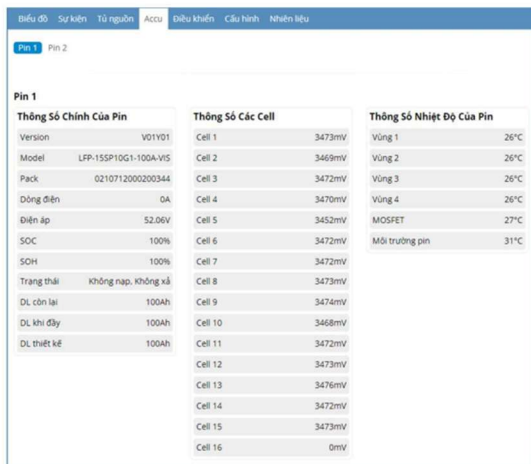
Biểu đồ Sự kiện Tủ nguồn Accu Điều khiển Cấu hình Nhiên liệu

Pin 1 Pin 2

Pin 1

Thông Số Chính Của Pin

| | |
|---|---|
| Version | V01Y01 |
| Model | LFP-15SP10G1-100A-VIS |
| Pack | 0210712000200344 |
| Dòng điện | 0A |
| Điện áp | 52.06V |
| SOC | 100% |
| SOH | 100% |
| Trạng thái | Không nạp, Không xả |
| DL còn lại | 100Ah |
| DL khi đầy | 100Ah |
| DL thiết kế | 100Ah |

Thông Số Các Cell

| | |
|---|---|
| Cell 1 | 3473mV |
| Cell 2 | 3469mV |
| Cell 3 | 3472mV |
| Cell 4 | 3470mV |
| Cell 5 | 3452mV |
| Cell 6 | 3472mV |
| Cell 7 | 3472mV |
| Cell 8 | 3473mV |
| Cell 9 | 3474mV |
| Cell 10 | 3468mV |
| Cell 11 | 3472mV |
| Cell 12 | 3473mV |
| Cell 13 | 3476mV |
| Cell 14 | 3472mV |
| Cell 15 | 3473mV |
| Cell 16 | 0mV |

Thông Số Nhiệt Độ Của Pin

| | |
|---|---|
| Vùng 1 | 26°C |
| Vùng 2 | 26°C |
| Vùng 3 | 26°C |
| Vùng 4 | 26°C |
| MOSFET | 27°C |
| Môi trường pin | 31°C |